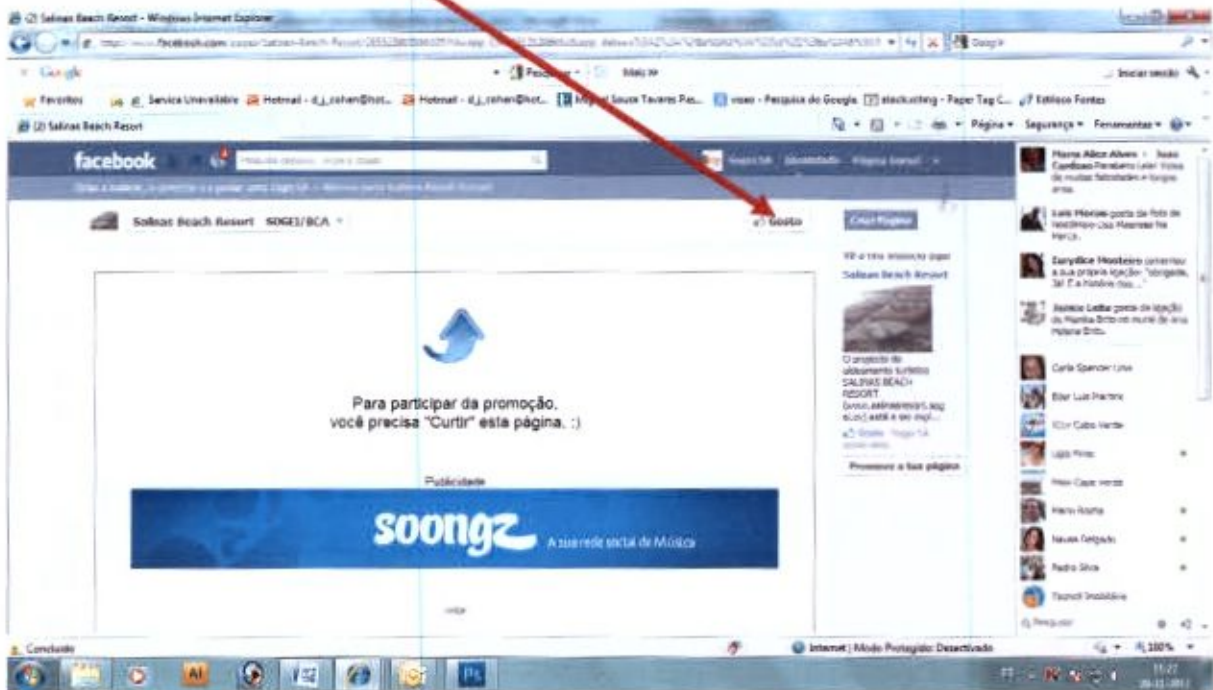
(2) Salinas Beach Resort - Windows Internet Explorer

Google

Pesquisar · Mais »

Iniciar sessão

Favoritos

Service Unavailable · Hotmail - d_j_cohen@hot... · Hotmail - d_j_cohen@hot... · Miguel Sousa Tavares Pas... · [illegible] - Pesquisa do Google · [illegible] - Paper Tag C... · Estilos e Fontes

(2) Salinas Beach Resort

Página · Segurança · Ferramentas

facebook

Salinas Beach Resort SOGEI/BCA

Gosto

Criar Página

Salinas Beach Resort

O projecto de aldeamento turístico SALINAS BEACH RESORT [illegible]

Gosto

Promover a tua página

Para participar da promoção, você precisa "Curtir" esta página. :)

Publicidade

soongz

A sua rede social de Música

Maria Alice Alves

Luís Morais

Eurydice Monteiro

Jaime Leite

Carla Spencer Lima

Elder Luís Martins

Cabo Verde

Maria Rocha

Neusa Delgado

Pedro Silva

Concluído

Internet | Modo Protegido: Desactivado

100%

11:27